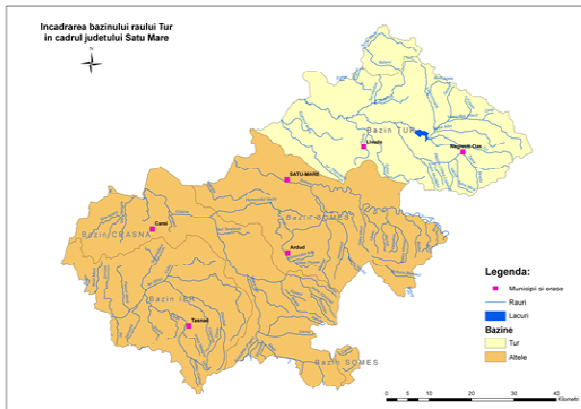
Incadrarea bazinului raului Tur în cadrul judetului Satu Mare

N

Bazin TUR

Livada

Negresti-Oas

SATU MARE

Bazin SOMES

Bazin CRASNA

Carei

Ardud

Bazin IER

Tasnad

Bazin SOMES

Legenda:

Municipii si orase

Rauri

Lacuri

Bazine

Tur

Altele

0 5 10 20 30 40 Kilometri